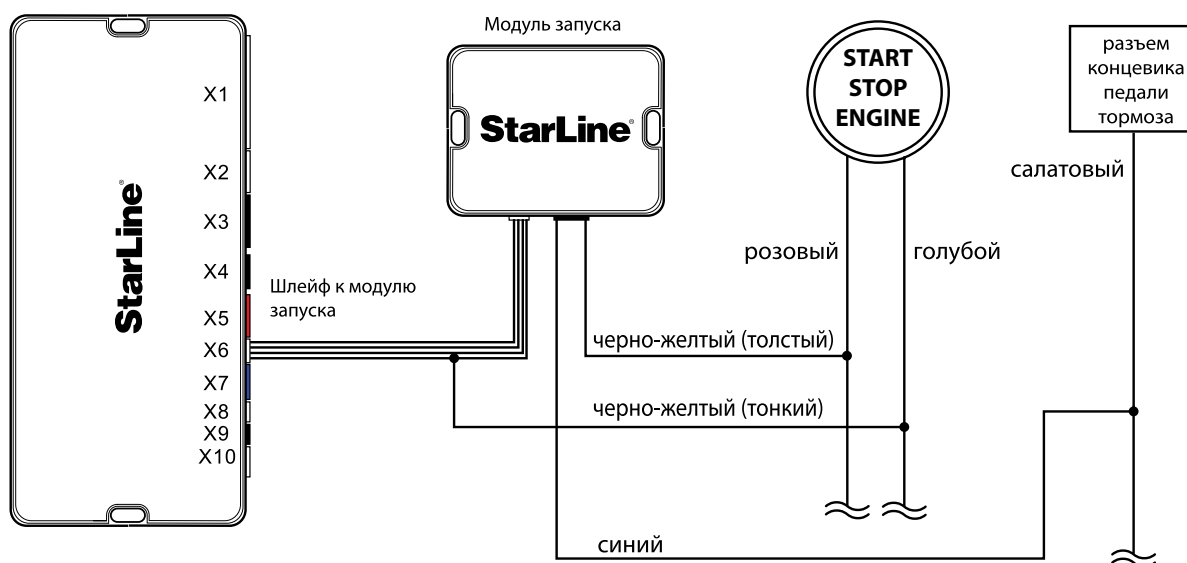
StarLine

X1
X2
X3
X4
X5
X6
X7
X8
X9
X10

Модуль запуска

StarLine

START STOP ENGINE

разъем концевика педали тормоза

салатовый

розовый

голубой

Шлейф к модулю запуска

черно-желтый (толстый)

черно-желтый (тонкий)

синий